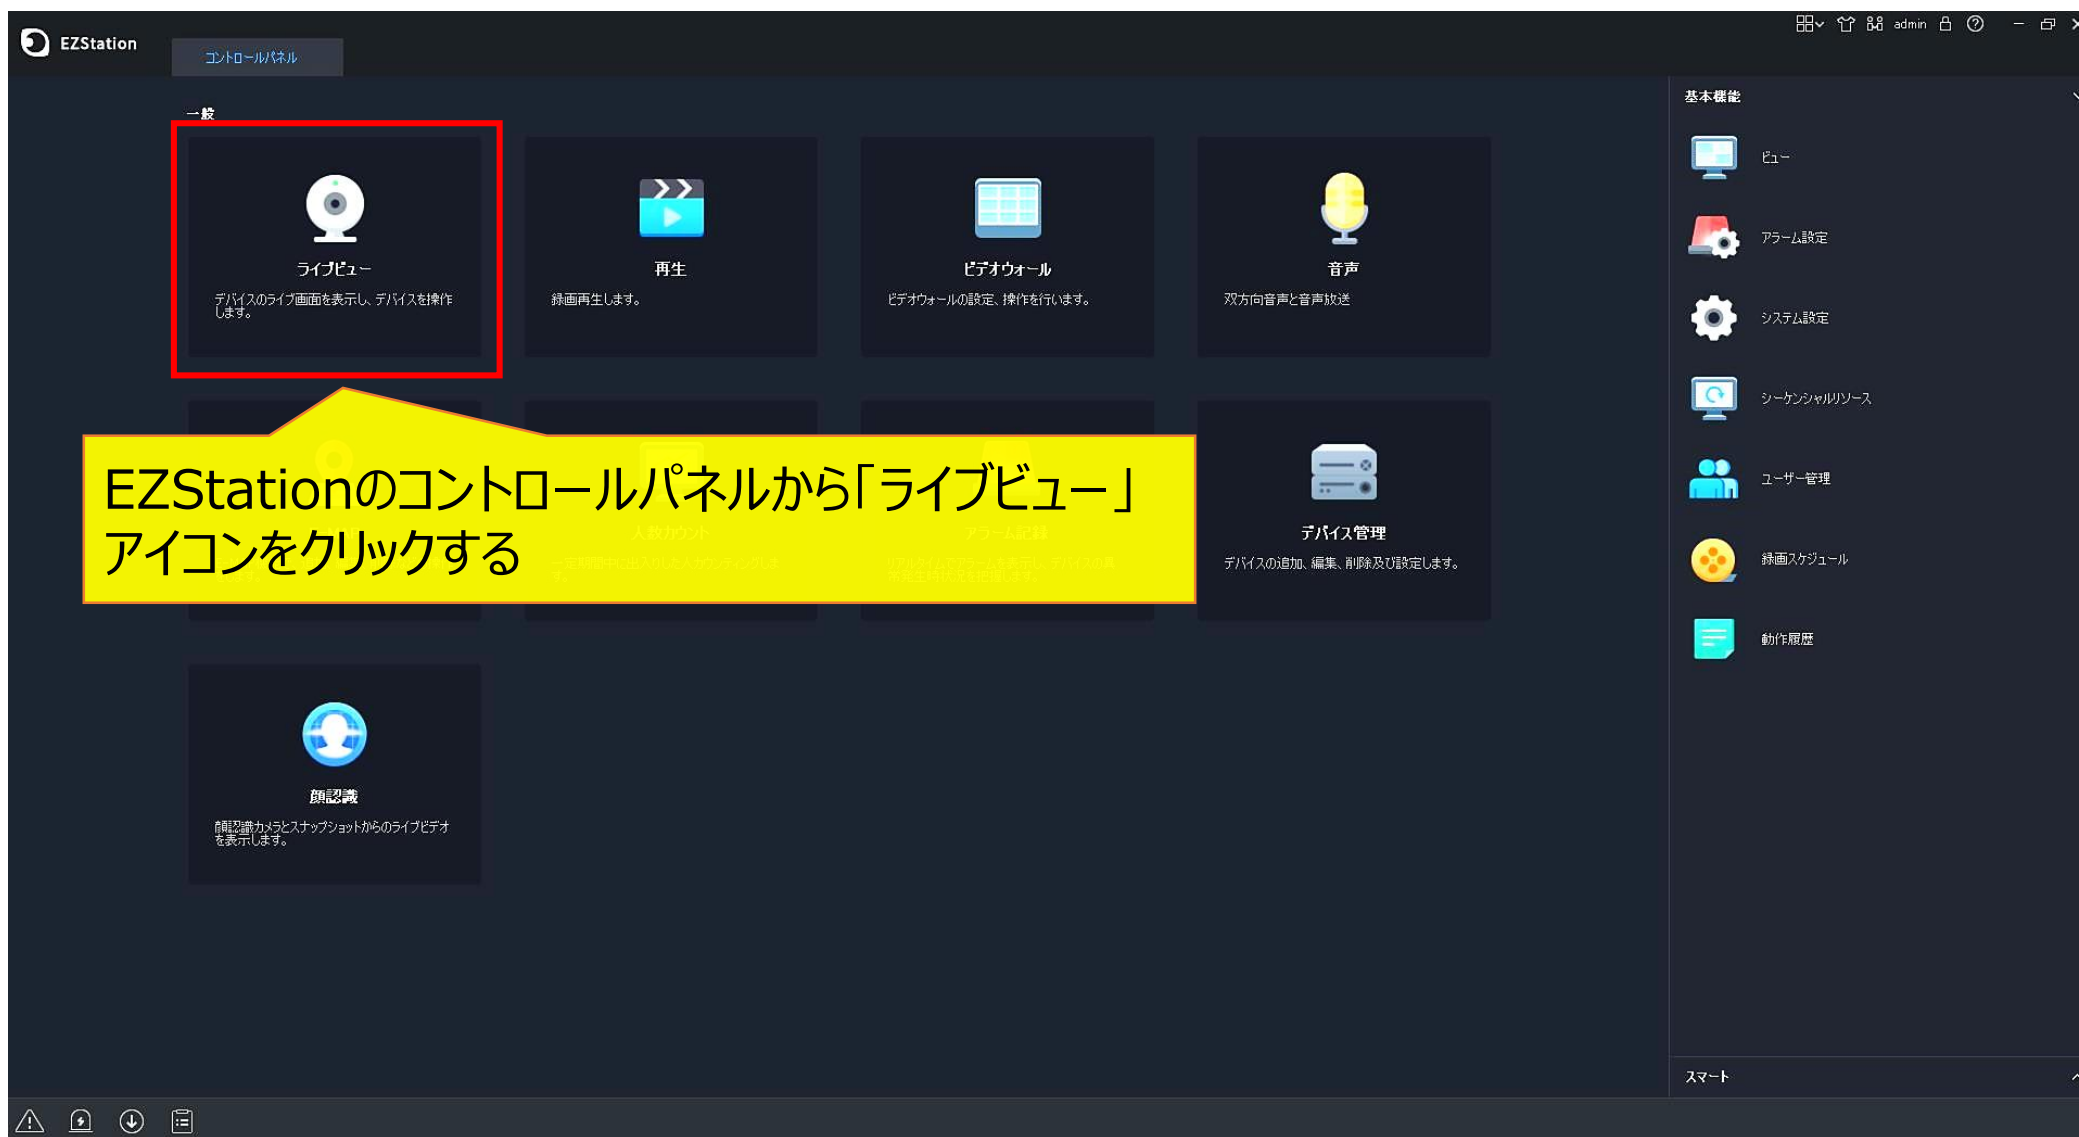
EZStation

コントロールパネル

admin

一般

ライブビュー
デバイスのライブ画面を表示し、デバイスを操作します。

再生
録画再生します。

ビデオウォール
ビデオウォールの設定、操作を行います。

音声
双方向音声と音声放送

EZStationのコントロールパネルから「ライブビュー」アイコンをクリックする

人数カウント
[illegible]

アラーム記録
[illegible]

デバイス管理
デバイスの追加、編集、削除及び設定します。

顔認識
顔認識カメラとスナップショットからのライブビデオを表示します。

基本機能

ビュー

アラーム設定

システム設定

シーケンシャルリソース

ユーザー管理

録画スケジュール

動作履歴

スマート